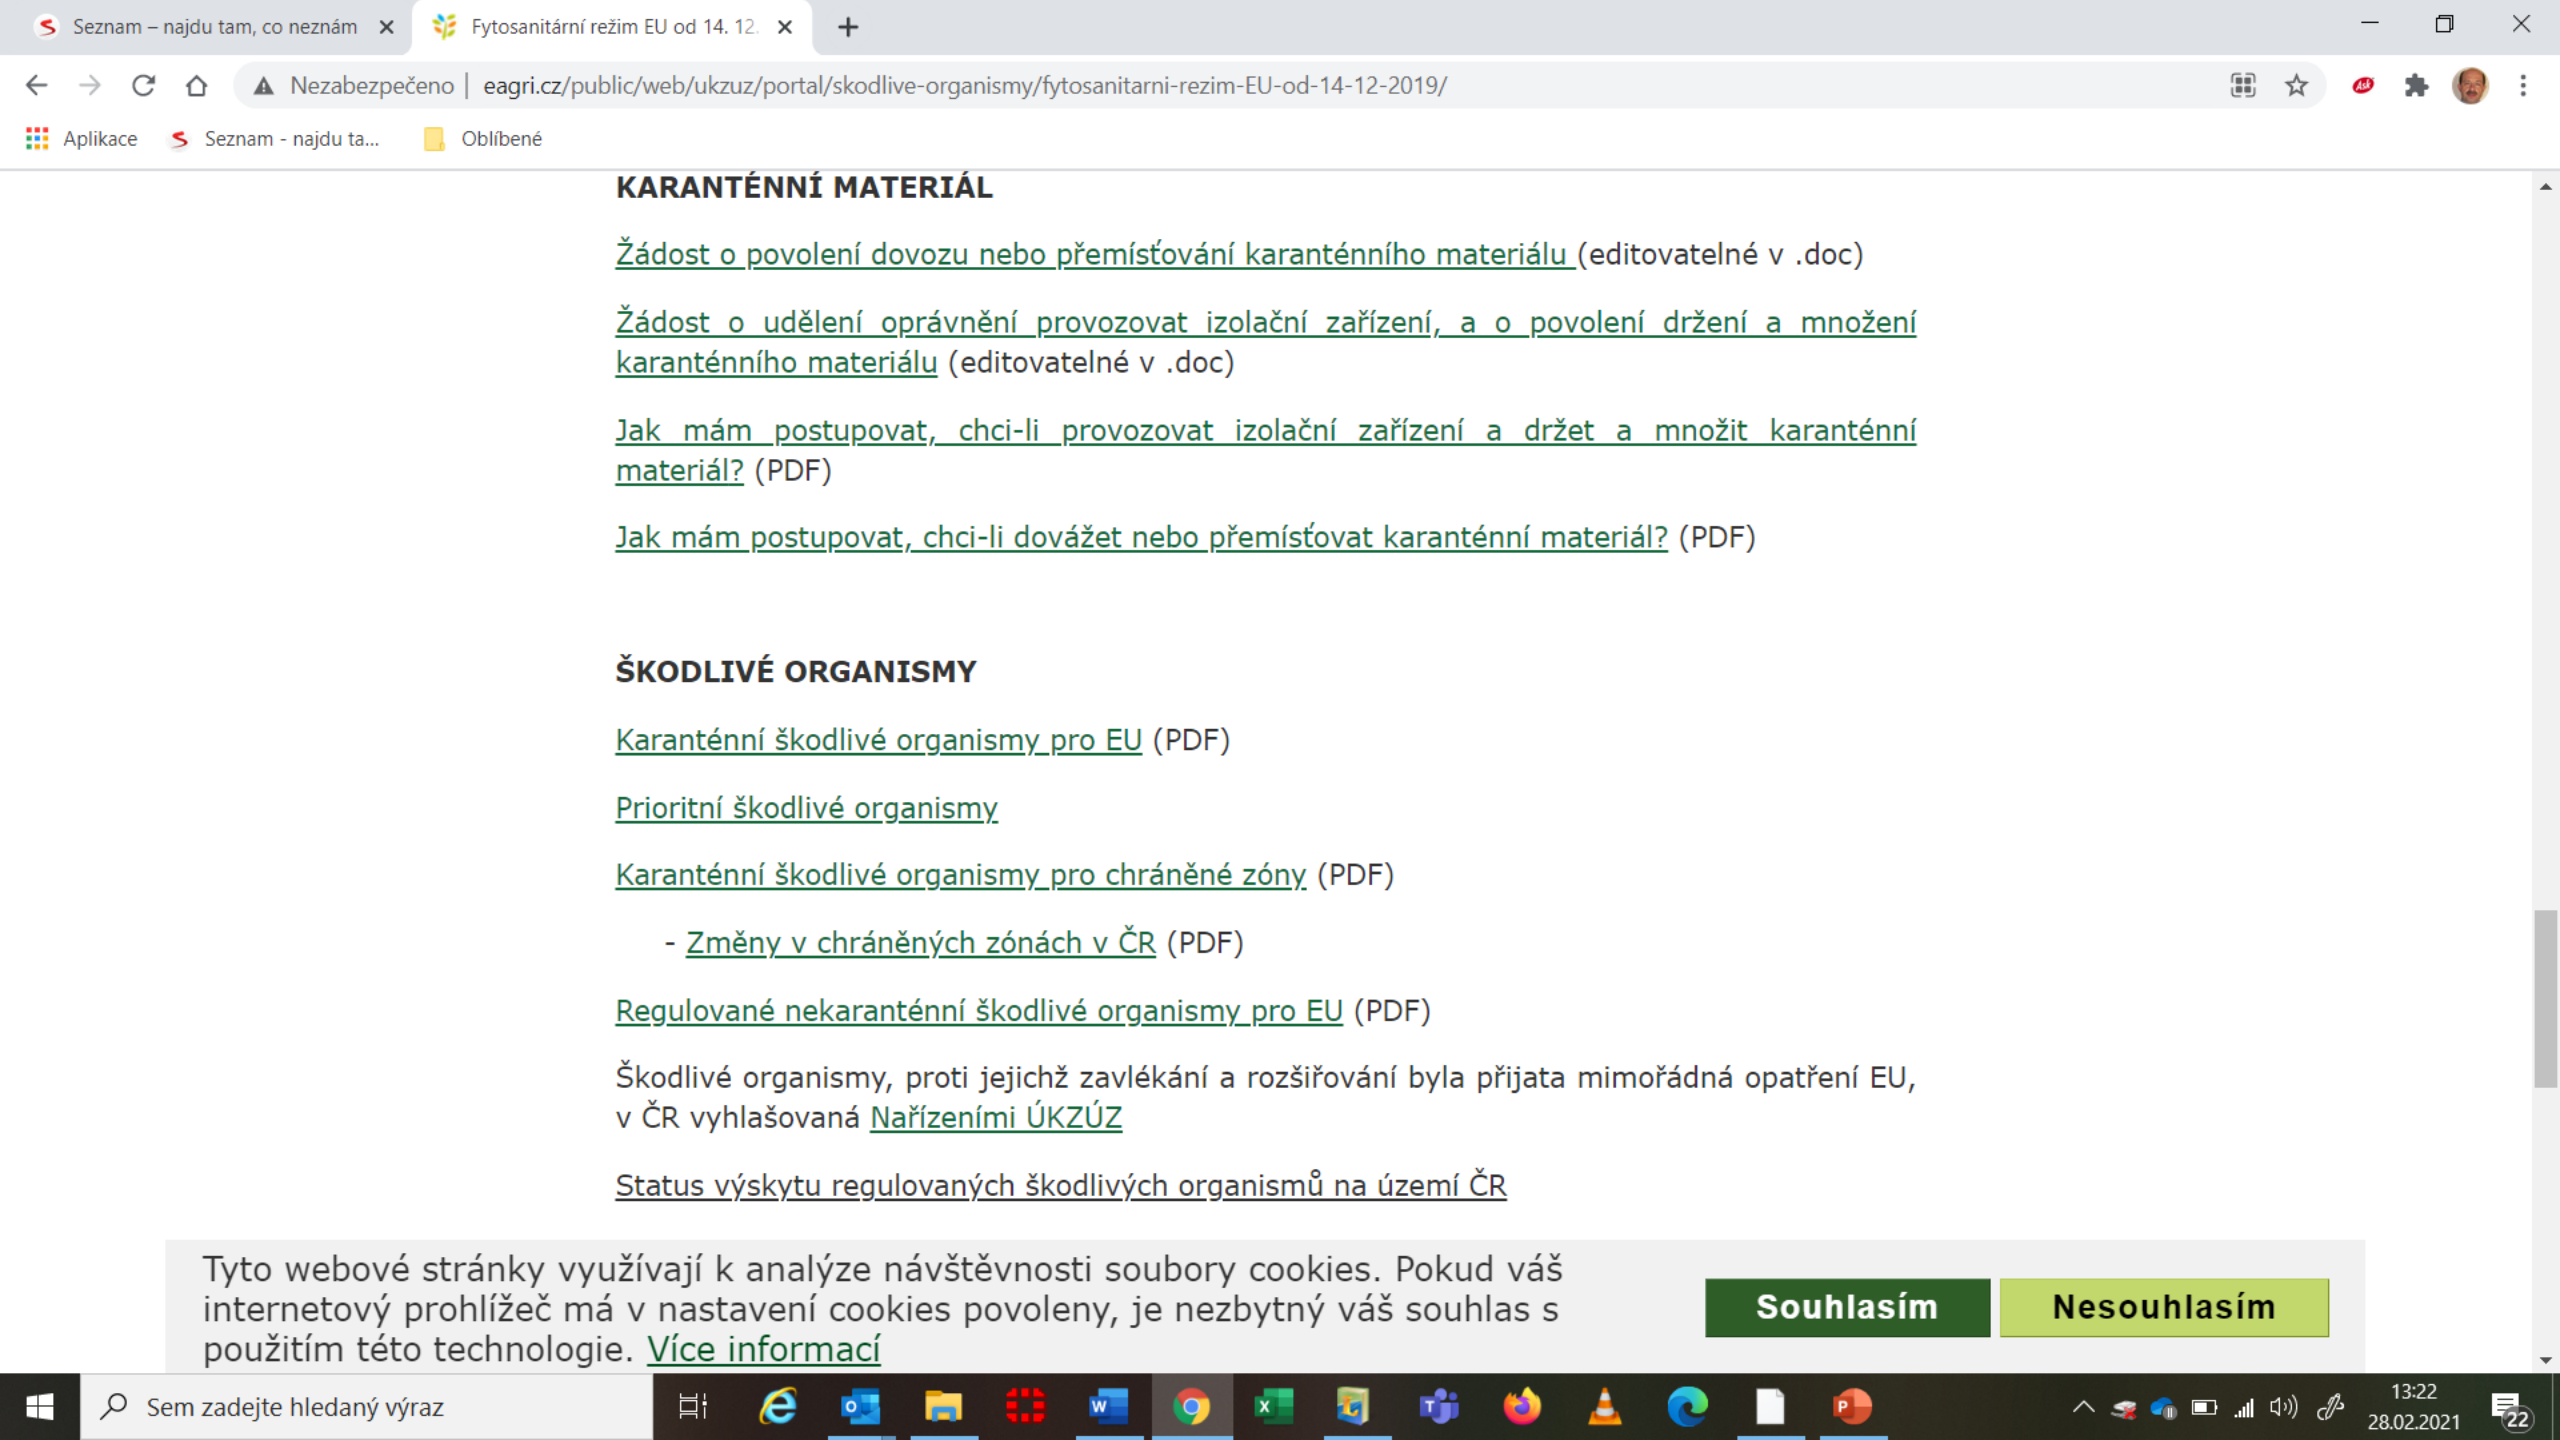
Seznam – najdu tam, co neznám
Fytosanitární režim EU od 14. 12.
Nezabezpečeno | eagri.cz/public/web/ukzuz/portal/skodlive-organismy/fytosanitarni-rezim-EU-od-14-12-2019/
Aplikace
Seznam - najdu ta...
Oblíbené

KARANTÉNNÍ MATERIÁL

Žádost o povolení dovozu nebo přemísťování karanténního materiálu (editovatelné v .doc)

Žádost o udělení oprávnění provozovat izolační zařízení, a o povolení držení a množení karanténního materiálu (editovatelné v .doc)

Jak mám postupovat, chci-li provozovat izolační zařízení a držet a množit karanténní materiál? (PDF)

Jak mám postupovat, chci-li dovážet nebo přemísťovat karanténní materiál? (PDF)

ŠKODLIVÉ ORGANISMY

Karanténní škodlivé organismy pro EU (PDF)

Prioritní škodlivé organismy

Karanténní škodlivé organismy pro chráněné zóny (PDF)

- Změny v chráněných zónách v ČR (PDF)

Regulované nekaranténní škodlivé organismy pro EU (PDF)

Škodlivé organismy, proti jejichž zavlékání a rozšiřování byla přijata mimořádná opatření EU, v ČR vyhlašovaná Nařízeními ÚKZÚZ

Status výskytu regulovaných škodlivých organismů na území ČR

Tyto webové stránky využívají k analýze návštěvnosti soubory cookies. Pokud váš internetový prohlížeč má v nastavení cookies povoleny, je nezbytný váš souhlas s použitím této technologie. Více informací

Souhlasím
Nesouhlasím

Sem zadejte hledaný výraz
13:22
28.02.2021
22